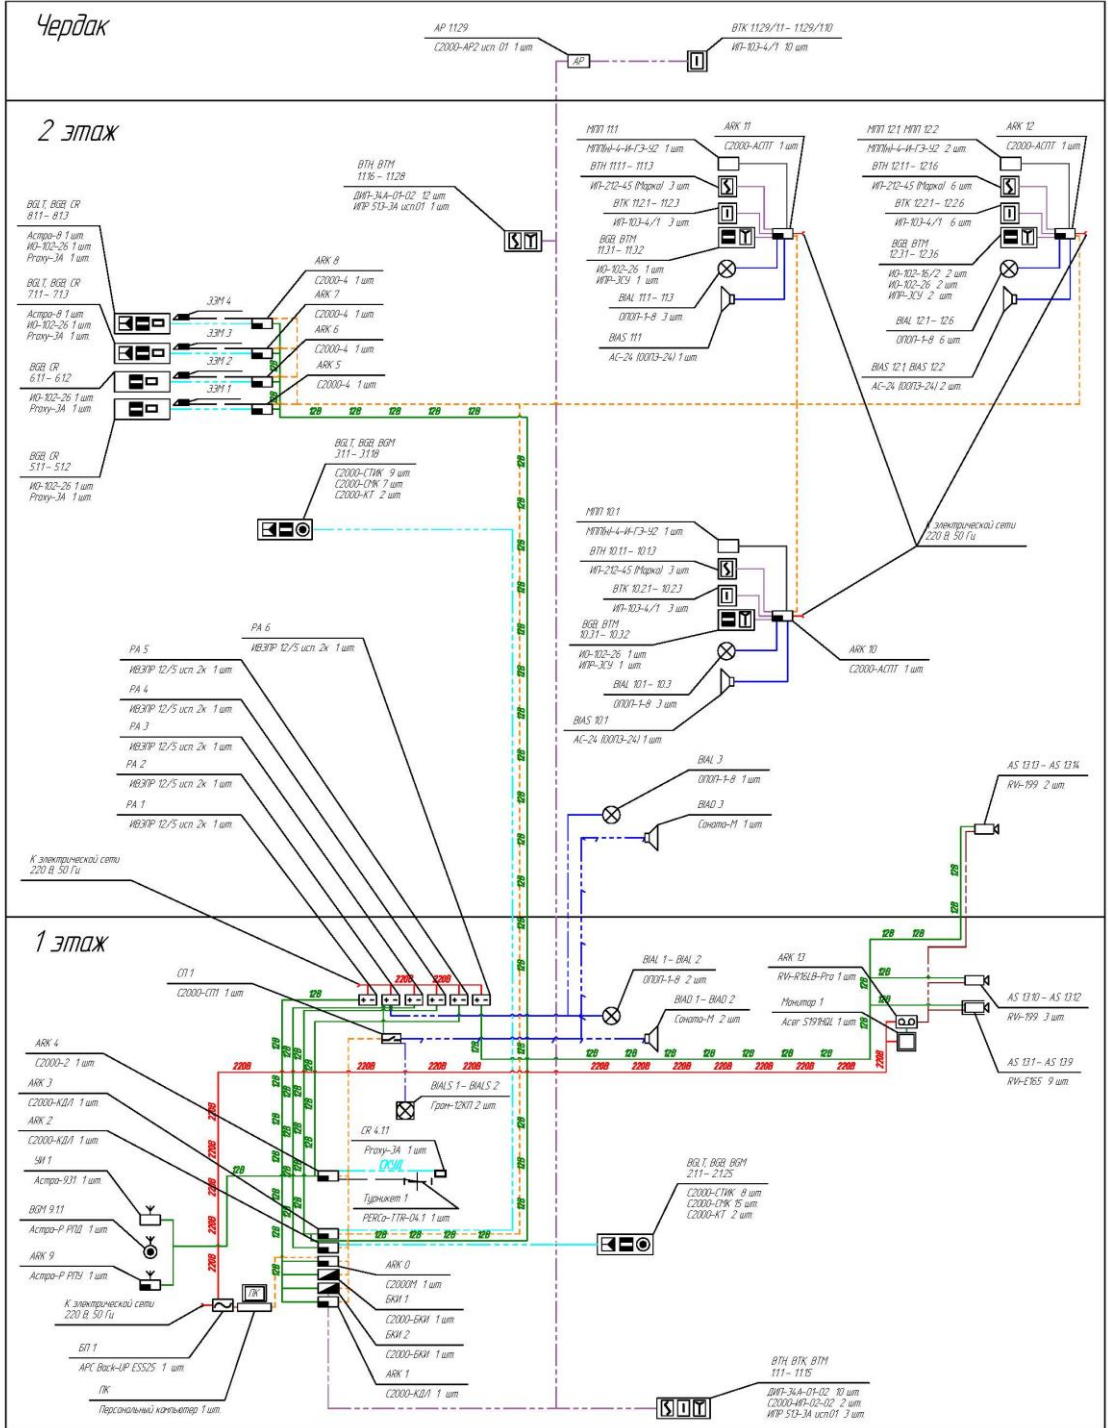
Чердак

AP 1.1.29
С2000-АР2 исп. 01 1 шт.

AP

BTK 1.1.29/1.1 – 1.1.29/1.10
ИП-103-4/1 10 шт.

2 этаж

ВТН, ВТМ
1.1.16 – 1.1.28
ДИП-34А-01-02 12 шт.
ИПР 513-3А исп.01 1 шт.

BGLT, BGB, CR
8.1.1 – 8.1.3
Астра-8 1 шт.
ИО-102-26 1 шт.
Proxy-3А 1 шт.

BGLT, BGB, CR
7.1.1 – 7.1.3
Астра-8 1 шт.
ИО-102-26 1 шт.
Proxy-3А 1 шт.

BGB, CR
6.1.1 – 6.1.2
ИО-102-26 1 шт.
Proxy-3А 1 шт.

BGB, CR
5.1.1 – 5.1.2
ИО-102-26 1 шт.
Proxy-3А 1 шт.

ЗЗМ 4
ЗЗМ 3
ЗЗМ 2
ЗЗМ 1

ARK 8
С2000-4 1 шт.
ARK 7
С2000-4 1 шт.
ARK 6
С2000-4 1 шт.
ARK 5
С2000-4 1 шт.

12В

BGLT, BGB, BGM
3.1.1 – 3.1.18
С2000-СТИК 9 шт.
С2000-СМК 7 шт.
С2000-КТ 2 шт.

МПП 11.1
МПП(Н)-4-И-ГЭ-У2 1 шт.
ВТН 11.1.1 – 11.1.3
ИП-212-45 (Марко) 3 шт.
ВТК 11.2.1 – 11.2.3
ИП-103-4/1 3 шт.
BGB, BTM
11.3.1 – 11.3.2
ИО-102-26 1 шт.
ИПР-3СУ 1 шт.
BIAL 11.1 – 11.3
ОПОП-1-8 3 шт.
BIAS 11.1
АС-24 (ООПЗ-24) 1 шт.

ARK 11
С2000-АСПТ 1 шт.

МПП 12.1, МПП 12.2
МПП(Н)-4-И-ГЭ-У2 2 шт.
ВТН 12.1.1 – 12.1.6
ИП-212-45 (Марко) 6 шт.
ВТК 12.2.1 – 12.2.6
ИП-103-4/1 6 шт.
BGB, BTM
12.3.1 – 12.3.6
ИО-102-16/2 2 шт.
ИО-102-26 2 шт.
ИПР-3СУ 2 шт.
BIAL 12.1 – 12.6
ОПОП-1-8 6 шт.
BIAS 12.1, BIAS 12.2
АС-24 (ООПЗ-24) 2 шт.

ARK 12
С2000-АСПТ 1 шт.

К электрической сети
220 В, 50 Гц

МПП 10.1
МПП(Н)-4-И-ГЭ-У2 1 шт.
ВТН 10.1.1 – 10.1.3
ИП-212-45 (Марко) 3 шт.
ВТК 10.2.1 – 10.2.3
ИП-103-4/1 3 шт.
BGB, BTM
10.3.1 – 10.3.2
ИО-102-26 1 шт.
ИПР-3СУ 1 шт.
BIAL 10.1 – 10.3
ОПОП-1-8 3 шт.
BIAS 10.1
АС-24 (ООПЗ-24) 1 шт.

ARK 10
С2000-АСПТ 1 шт.

PA 6
ИВЭПР 12/5 исп. 2х 1 шт.
PA 5
ИВЭПР 12/5 исп. 2х 1 шт.
PA 4
ИВЭПР 12/5 исп. 2х 1 шт.
PA 3
ИВЭПР 12/5 исп. 2х 1 шт.
PA 2
ИВЭПР 12/5 исп. 2х 1 шт.
PA 1
ИВЭПР 12/5 исп. 2х 1 шт.

BIAL 3
ОПОП-1-8 1 шт.
BIAD 3
Соната-М 1 шт.

AS 13.13 – AS 13.14
RVi-199 2 шт.

К электрической сети
220 В, 50 Гц

1 этаж

СП 1
С2000-СП1 1 шт.

220В

BIAL 1 – BIAL 2
ОПОП-1-8 2 шт.
BIAD 1 – BIAD 2
Соната-М 2 шт.

ARK 13
RVi-R16LB-Pro 1 шт.
Монитор 1
Acer S191HQL 1 шт.

AS 13.10 – AS 13.12
RVi-199 3 шт.
AS 13.1 – AS 13.9
RVi-E165 9 шт.

ARK 4
С2000-2 1 шт.
ARK 3
С2000-КДЛ 1 шт.
ARK 2
С2000-КДЛ 1 шт.
УИ 1
Астра-931 1 шт.
BGM 9.1.1
Астра-Р РПД 1 шт.
ARK 9
Астра-Р РПУ 1 шт.

BIALS 1 – BIALS 2
Гром-12КП 2 шт.

CR 4.1.1
Proxy-3А 1 шт.
СКУД
Турникет 1
PERCo-TTR-04.1 1 шт.

BGLT, BGB, BGM
2.1.1 – 2.1.25
С2000-СТИК 8 шт.
С2000-СМК 15 шт.
С2000-КТ 2 шт.

К электрической сети
220 В, 50 Гц

ПК

ARK 0
С2000М 1 шт.
БКИ 1
С2000-БКИ 1 шт.
БКИ 2
С2000-БКИ 1 шт.
ARK 1
С2000-КДЛ 1 шт.

БП 1
APC Back-UP ES525 1 шт.
ПК
Персональный компьютер 1 шт.

ВТН, ВТК, ВТМ
1.1.1 – 1.1.15
ДИП-34А-01-02 10 шт.
С2000-ИП-02-02 2 шт.
ИПР 513-3А исп.01 3 шт.